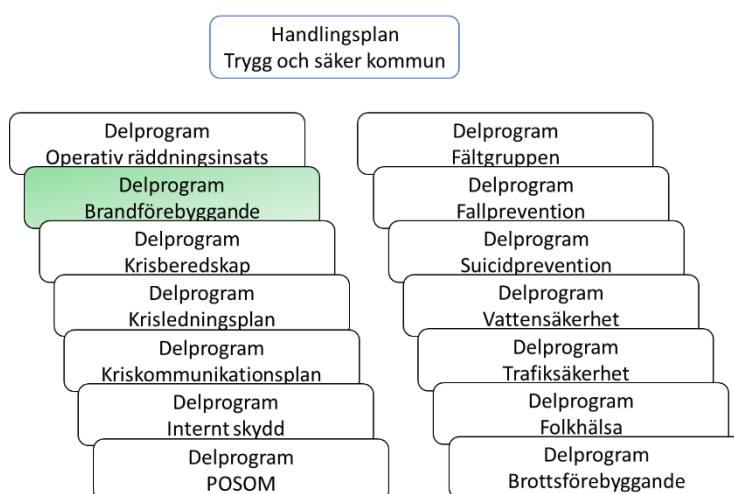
Handlingsplan
Trygg och säker kommun

Delprogram
Operativ räddningsinsats

Delprogram
Brandförebyggande

Delprogram
Krisberedskap

Delprogram
Krisledningsplan

Delprogram
Kriskommunikationsplan

Delprogram
Internt skydd

Delprogram
POSOM

Delprogram
Fältgruppen

Delprogram
Fallprevention

Delprogram
Suicidprevention

Delprogram
Vattensäkerhet

Delprogram
Trafiksäkerhet

Delprogram
Folkhälsa

Delprogram
Brottsförebyggande